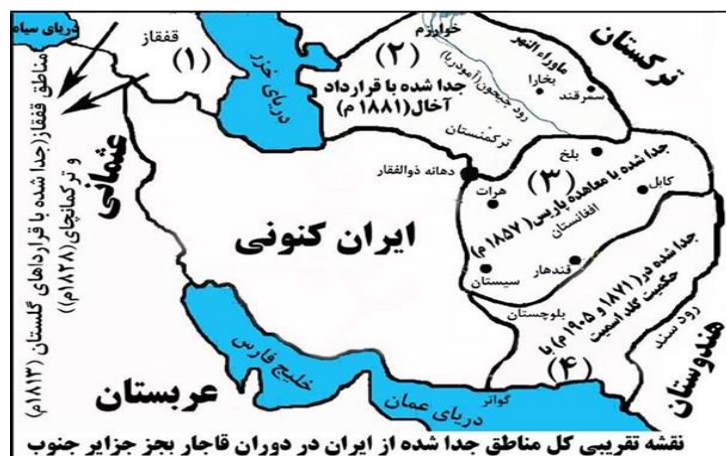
دریای سیاه
قفقاز
(۱)
دریای خزر
مناطق قفقاز (جدا شده با قراردادهای گلستان (۱۸۱۳م) و ترکمانچای (۱۸۲۸م))
عثمانی
خوارزم
(۲)
جدا شده با قرارداد آخال (۱۸۸۱ م)
رود جیحون (آمودریا)
ماوراء النهر
بخارا
سمرقند
ترکستان
ترکمنستان
دهانه ذوالفقار
بلخ
(۳)
جدا شده با معاهده پاریس (۱۸۵۷ م)
کابل
هرات
افغانستان
ایران کنونی
قندهار
سیستان
جدا شده در (۱۸۷۱ و ۱۹۰۵ م) با حکمیت گلد اسمیت
بلوچستان
(۴)
رود سند
هندوستان
خلیج فارس
گواتر
دریای عمان
عربستان
نقشه تقریبی کل مناطق جدا شده از ایران در دوران قاجار بجز جزایر جنوب